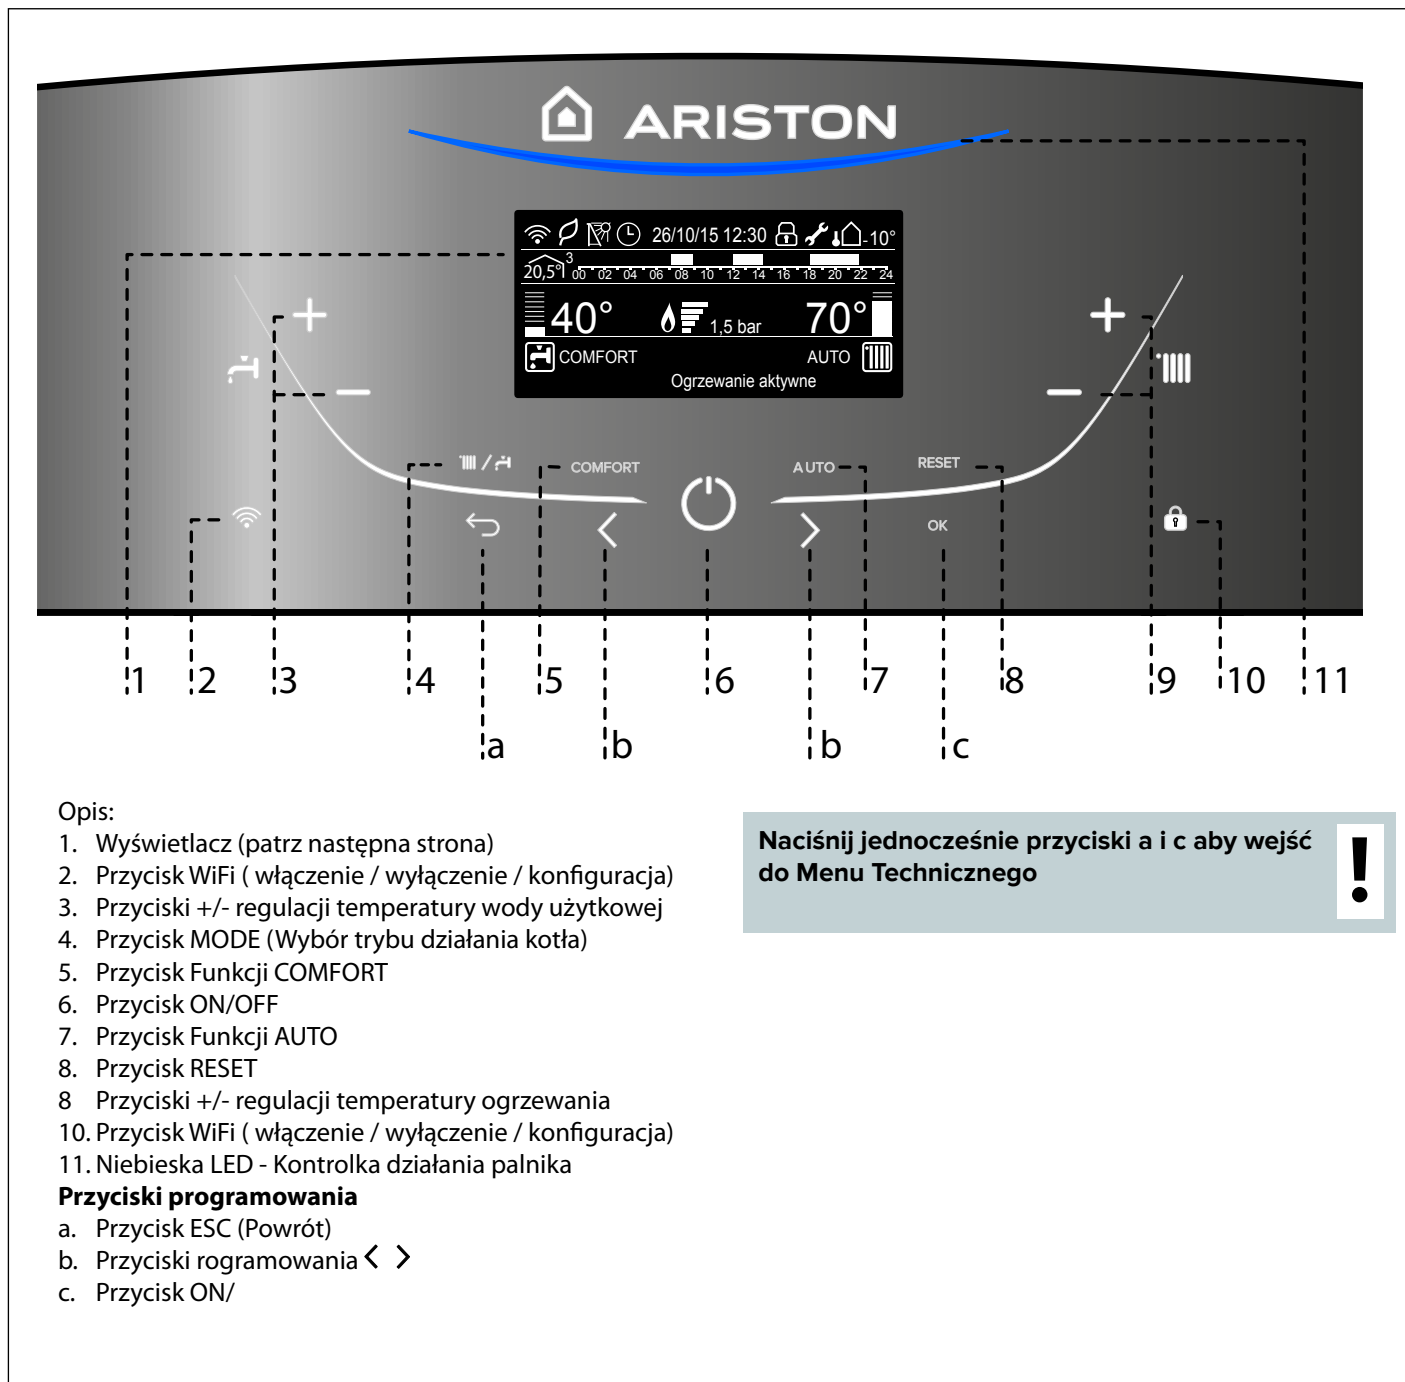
ARISTON

26/10/15 12:30 -10°
20,5° 3 00 02 04 06 08 10 12 14 16 18 20 22 24
40° 1,5 bar 70°
COMFORT AUTO
Ogrzewanie aktywne

+ − + −
COMFORT AUTO RESET
OK

1 2 3 4 5 6 7 8 9 10 11
a b b c

Opis:
1. Wyświetlacz (patrz następna strona)
2. Przycisk WiFi ( włączenie / wyłączenie / konfiguracja)
3. Przyciski +/- regulacji temperatury wody użytkowej
4. Przycisk MODE (Wybór trybu działania kotła)
5. Przycisk Funkcji COMFORT
6. Przycisk ON/OFF
7. Przycisk Funkcji AUTO
8. Przycisk RESET
8 Przyciski +/- regulacji temperatury ogrzewania
10. Przycisk WiFi ( włączenie / wyłączenie / konfiguracja)
11. Niebieska LED - Kontrolka działania palnika
**Przyciski programowania**
a. Przycisk ESC (Powrót)
b. Przyciski rogramowania < >
c. Przycisk ON/

**Naciśnij jednocześnie przyciski a i c aby wejść do Menu Technicznego**

!